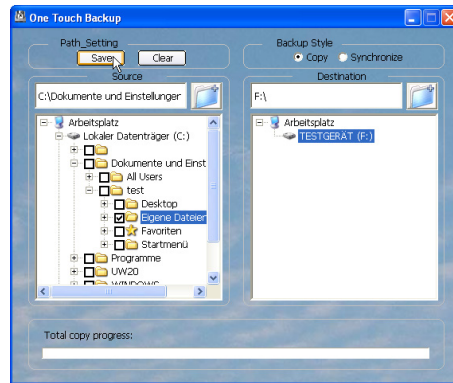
One Touch Backup

Path_Setting
Save
Clear

Backup Style
Copy
Synchronize

Source
C:\Dokumente und Einstellunger

Destination
F:\

Arbeitsplatz
Lokaler Datenträger (C:)
Dokumente und Einst
All Users
test
Desktop
Eigene Dateien
Favoriten
Startmenü
Programme
UW20
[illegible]

Arbeitsplatz
TESTGERÄT (F:)

Total copy progress: